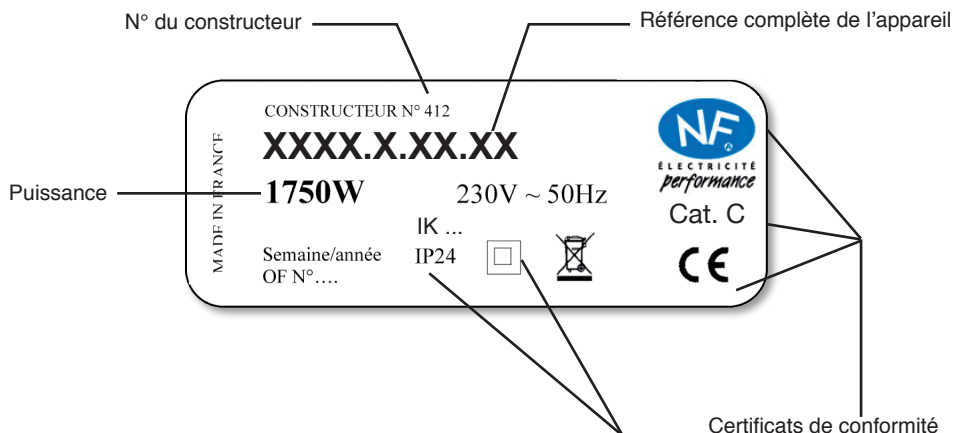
N° du constructeur

Référence complète de l'appareil

CONSTRUCTEUR N° 412

XXXX.X.XX.XX

MADE IN FRANCE

Puissance

1750W

230V ~ 50Hz

IK ...

Semaine/année
OF N°….

IP24

NF
ÉLECTRICITÉ
performance

Cat. C

CE

Certificats de conformité